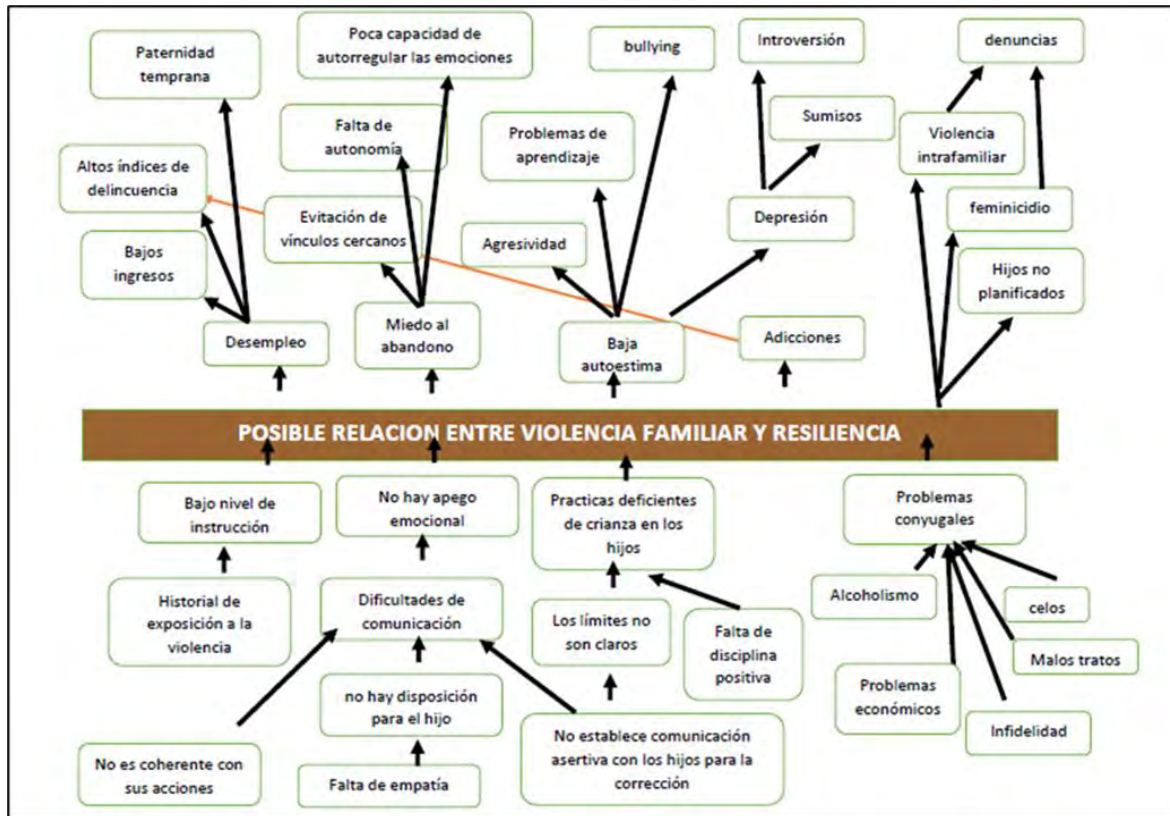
Paternidad temprana

Poca capacidad de autorregular las emociones

bullying

Introversión

denuncias

Falta de autonomía

Problemas de aprendizaje

Sumisos

Altos índices de delincuencia

Violencia intrafamiliar

Evitación de vínculos cercanos

Agresividad

Depresión

feminicidio

Bajos ingresos

Hijos no planificados

Desempleo

Miedo al abandono

Baja autoestima

Adicciones

POSIBLE RELACION ENTRE VIOLENCIA FAMILIAR Y RESILIENCIA

Bajo nivel de instrucción

No hay apego emocional

Practicas deficientes de crianza en los hijos

Problemas conyugales

Historial de exposición a la violencia

Dificultades de comunicación

Los límites no son claros

Falta de disciplina positiva

Alcoholismo

celos

Malos tratos

no hay disposición para el hijo

Problemas económicos

Infidelidad

No es coherente con sus acciones

Falta de empatía

No establece comunicación asertiva con los hijos para la corrección